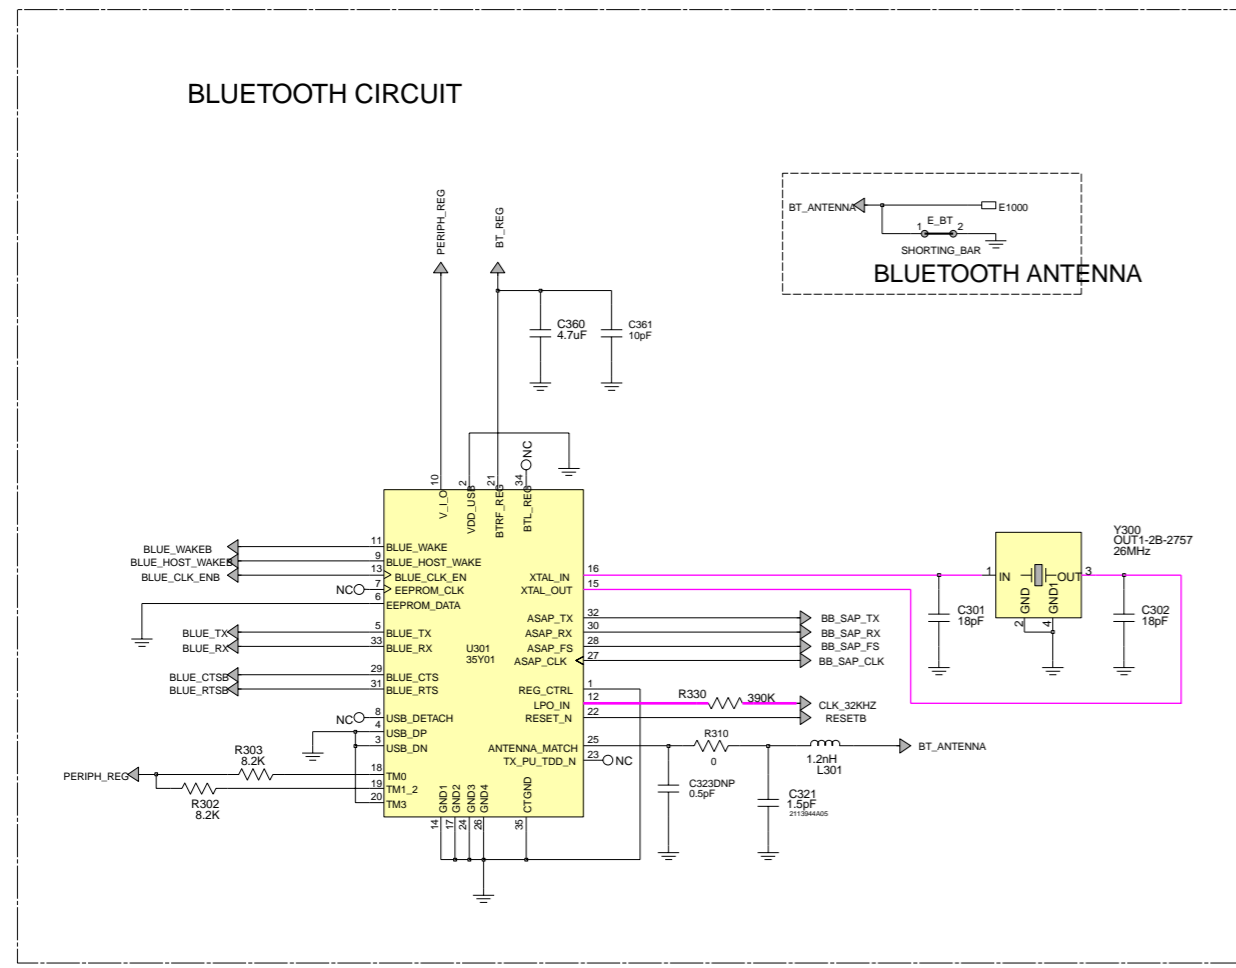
BLUETOOTH CIRCUIT

BT_ANTENNA
E1000
1 E_BT 2
SHORTING_BAR
BLUETOOTH ANTENNA

PERIPH_REG
BT_REG
C360
4.7uF
C361
10pF
NC

10 V_I_O
2 VDD_USB
21 BTRF_REG
34 BTL_REG

BLUE_WAKEB 11 BLUE_WAKE
BLUE_HOST_WAKEB 9 BLUE_HOST_WAKE
BLUE_CLK_ENB 13 BLUE_CLK_EN
NC 7 EEPROM_CLK
6 EEPROM_DATA
BLUE_TX 5 BLUE_TX
BLUE_RX 33 BLUE_RX
BLUE_CTSB 29 BLUE_CTS
BLUE_RTSB 31 BLUE_RTS
NC 8 USB_DETACH
4 USB_DP
3 USB_DN
R303
8.2K
PERIPH_REG
18 TM0
19 TM1_2
20 TM3
R302
8.2K

U301
35Y01

XTAL_IN 16
XTAL_OUT 15
ASAP_TX 32 BB_SAP_TX
ASAP_RX 30 BB_SAP_RX
ASAP_FS 28 BB_SAP_FS
ASAP_CLK 27 BB_SAP_CLK
REG_CTRL 1
LPO_IN 12
RESET_N 22
R330 390K
CLK_32KHZ
RESETB
ANTENNA_MATCH 25
TX_PU_TDD_N 23 NC
R310
0
1.2nH
L301
BT_ANTENNA
C323DNP
0.5pF
C321
1.5pF
2113944A05

GND1 14
GND2 17
GND3 24
GND4 26
CTGND 35

Y300
OUT1-2B-2757
26MHz
1 IN
OUT 3
GND 2
GND1 4
C301
18pF
C302
18pF